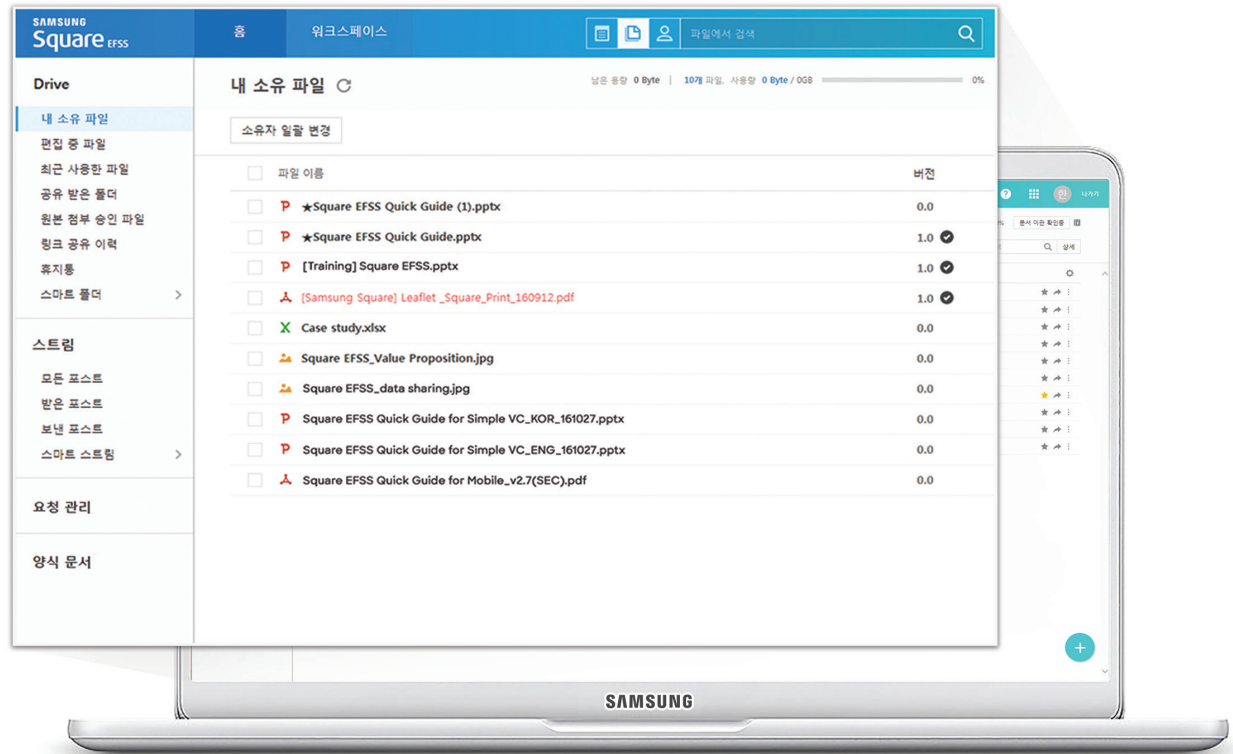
SAMSUNG
Square EFSS

홈

워크스페이스

파일에서 검색

Drive

내 소유 파일
편집 중 파일
최근 사용한 파일
공유 받은 폴더
원본 첨부 승인 파일
링크 공유 이력
휴지통
스마트 폴더

스트림

모든 포스트
받은 포스트
보낸 포스트
스마트 스트림

요청 관리

양식 문서

내 소유 파일

남은 용량 0 Byte | 10개 파일, 사용량 0 Byte / 0GB 0%

소유자 일괄 변경

| 파일 이름 | 버전 |
|---|---|
| ★Square EFSS Quick Guide (1).pptx | 0.0 |
| ★Square EFSS Quick Guide.pptx | 1.0 |
| [Training] Square EFSS.pptx | 1.0 |
| [Samsung Square] Leaflet _Square_Print_160912.pdf | 1.0 |
| Case study.xlsx | 0.0 |
| Square EFSS_Value Proposition.jpg | 0.0 |
| Square EFSS_data sharing.jpg | 0.0 |
| Square EFSS Quick Guide for Simple VC_KOR_161027.pptx | 0.0 |
| Square EFSS Quick Guide for Simple VC_ENG_161027.pptx | 0.0 |
| Square EFSS Quick Guide for Mobile_v2.7(SEC).pdf | 0.0 |

나가기
문서 이관 확인용
상세

SAMSUNG